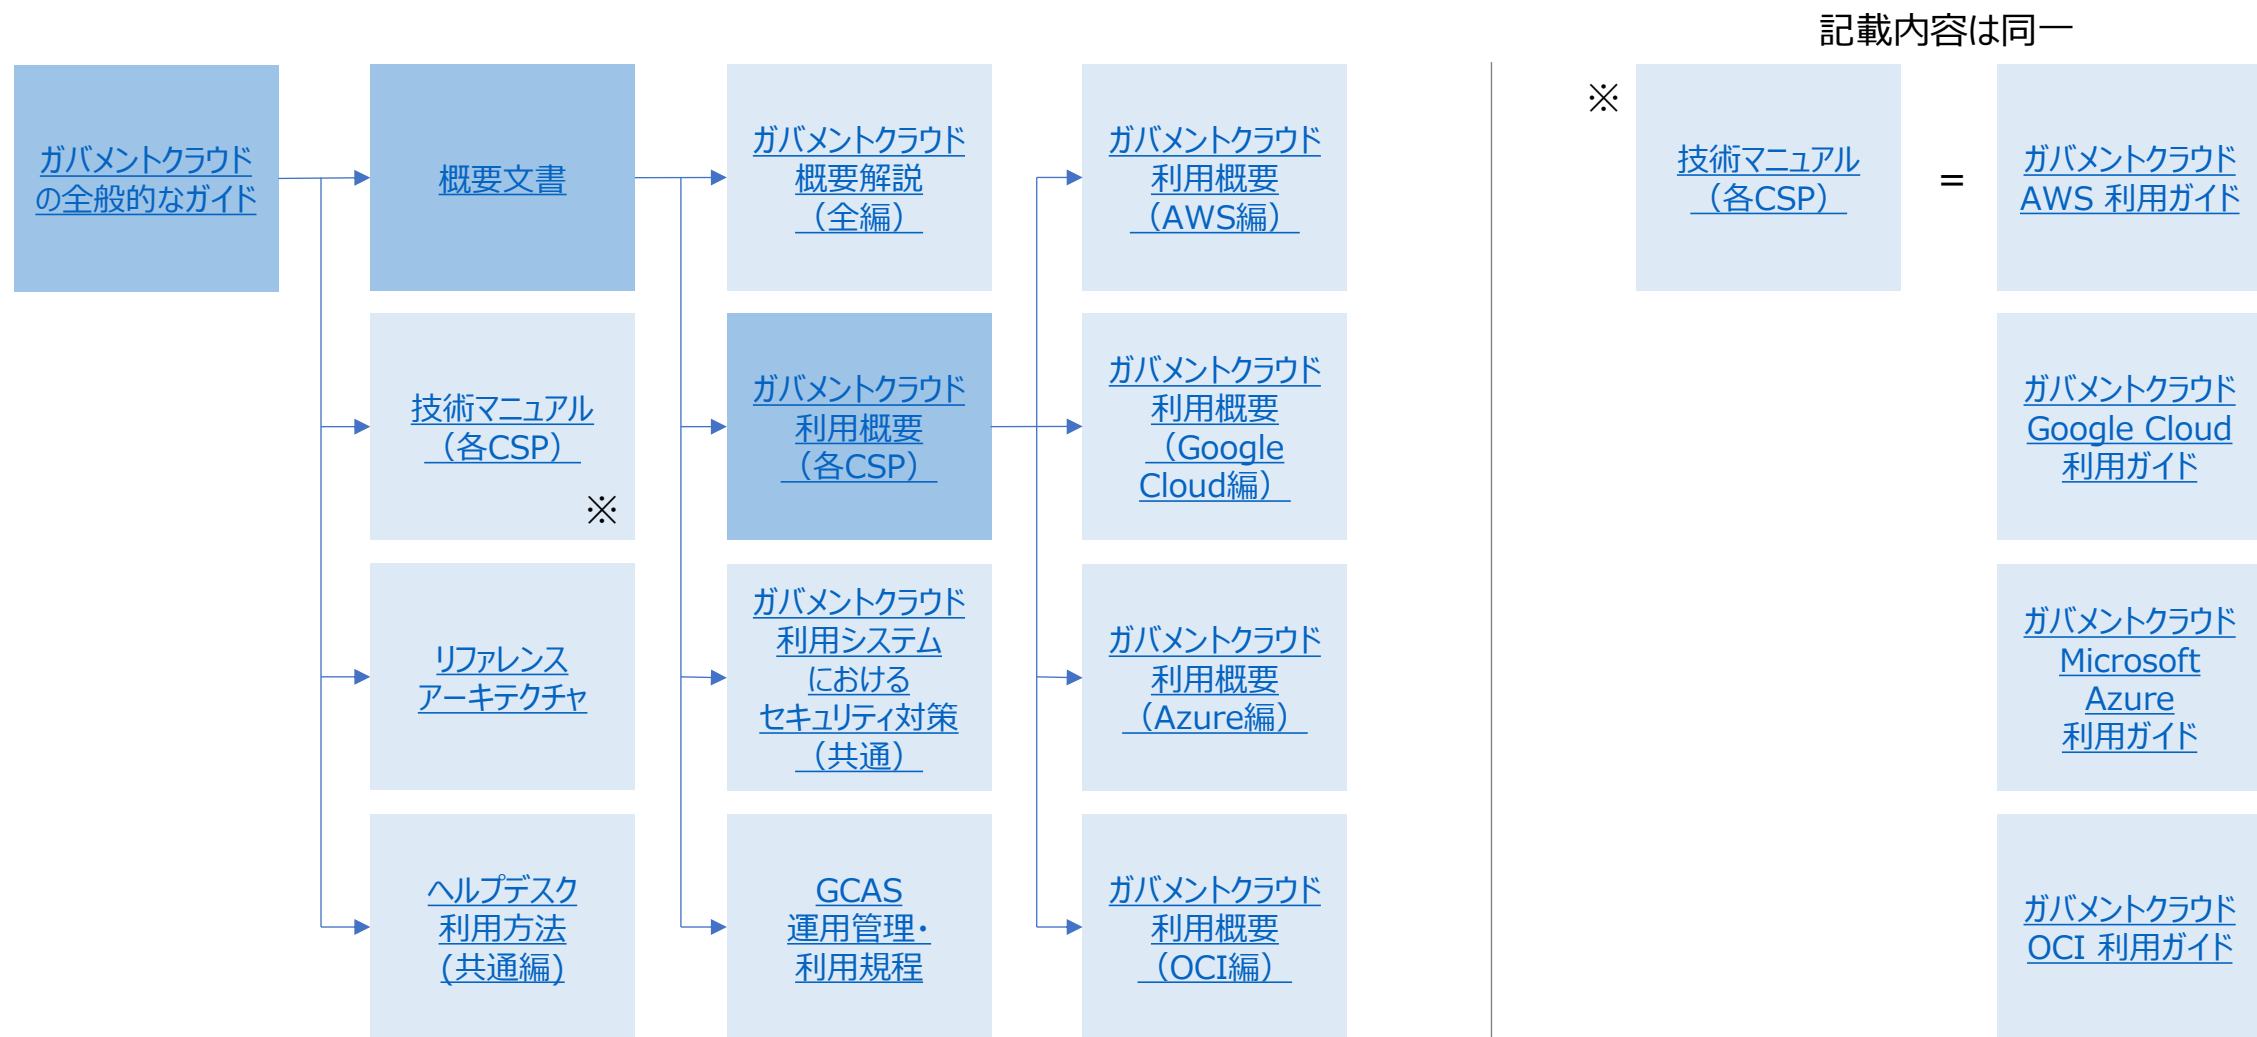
ガバメントクラウドの全般的なガイド

概要文書

技術マニュアル（各CSP）
※

リファレンスアーキテクチャ

ヘルプデスク利用方法（共通編）

ガバメントクラウド概要解説（全編）

ガバメントクラウド利用概要（各CSP）

ガバメントクラウド利用システムにおけるセキュリティ対策（共通）

GCAS運用管理・利用規程

ガバメントクラウド利用概要（AWS編）

ガバメントクラウド利用概要（Google Cloud編）

ガバメントクラウド利用概要（Azure編）

ガバメントクラウド利用概要（OCI編）

記載内容は同一

※

技術マニュアル（各CSP）

=

ガバメントクラウドAWS 利用ガイド

ガバメントクラウドGoogle Cloud利用ガイド

ガバメントクラウドMicrosoft Azure利用ガイド

ガバメントクラウドOCI 利用ガイド